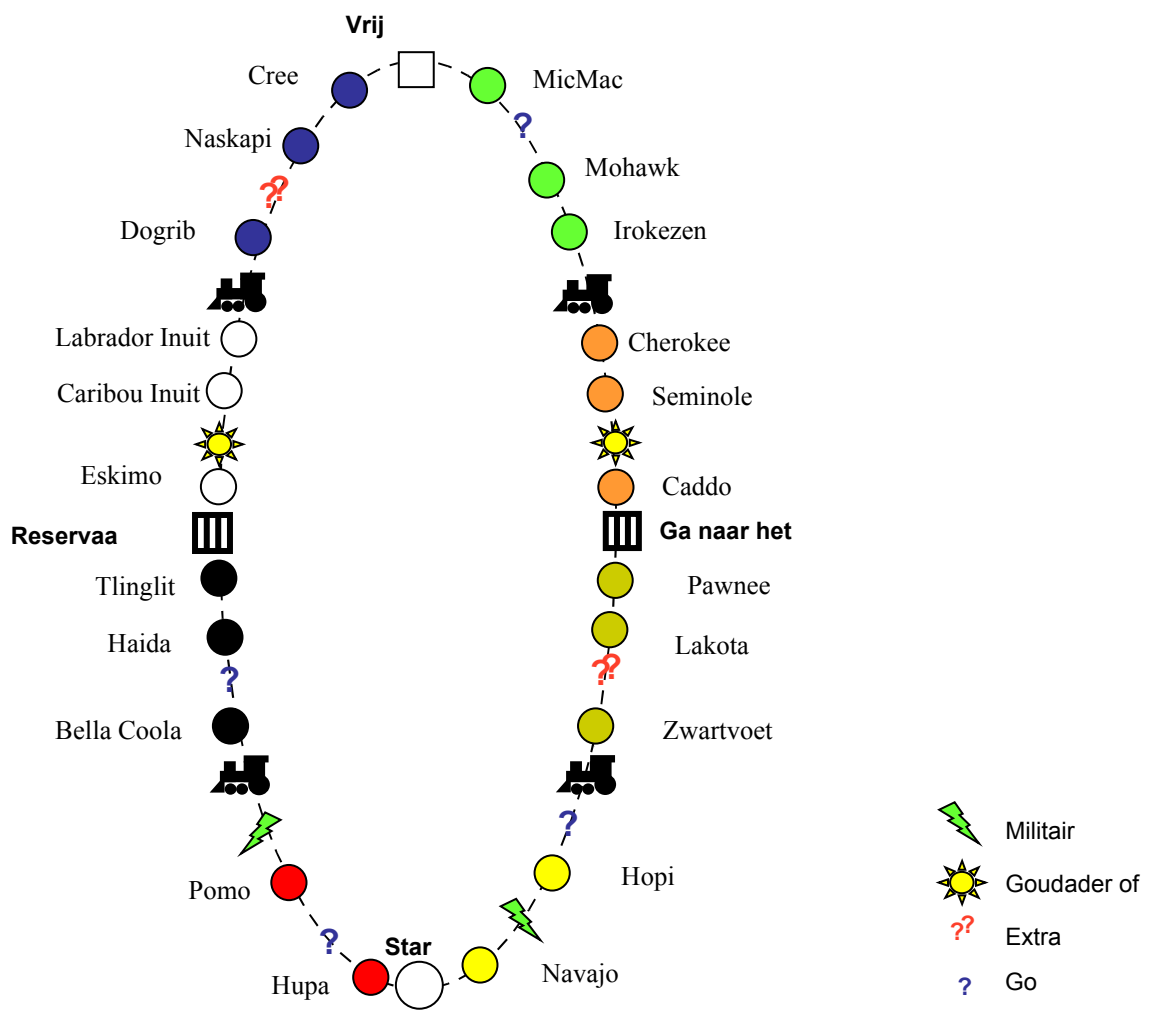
Vrij

Cree

MicMac

?

Naskapi

Mohawk

??

Dogrib

Irokezen

Labrador Inuit

Cherokee

Caribou Inuit

Seminole

Eskimo

Caddo

Reservaa

Ga naar het

Tlinglit

Pawnee

Haida

Lakota

?

??

Bella Coola

Zwartvoet

?

Militair

Hopi

Goudader of

Pomo

??

Extra

?

Star

Hupa

Navajo

?

Go